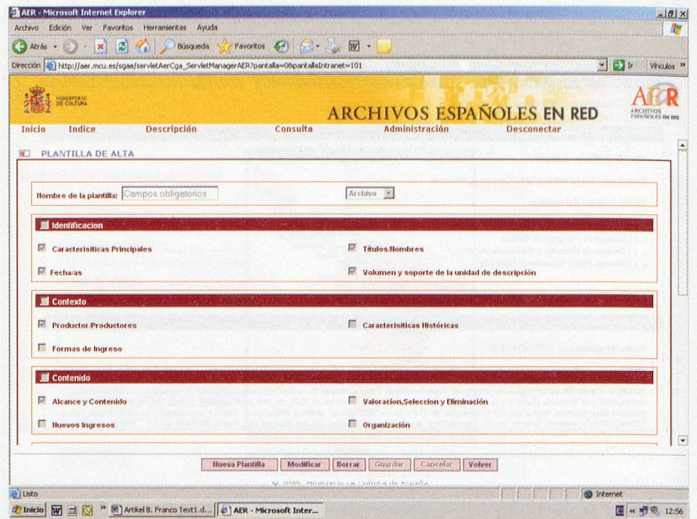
AER - Microsoft Internet Explorer

Archivo Edición Ver Favoritos Herramientas Ayuda

Atrás Búsqueda Favoritos

Dirección http://aer.mcu.es/sgae/servlet/AerCga_ServletManagerAER?pantalla=0&pantallaIntranet=101 Ir Vínculos »

MINISTERIO DE CULTURA

ARCHIVOS ESPAÑOLES EN RED

AER ARCHIVOS ESPAÑOLES EN RED

Inicio Indice Descripción Consulta Administración Desconectar

PLANTILLA DE ALTA

Nombre de la plantilla: Campos obligatorios Archivo

Identificacion

Caracteristicas Principales

Titulos.Nombres

Fecha/as

Volumen y soporte de la unidad de descripción

Contexto

Productor.Productores

Caracteristicas Históricas

Formas de Ingreso

Contenido

Alcance y Contenido

Valoracion,Seleccion y Eliminación

Nuevos Ingresos

Organización

Nueva Plantilla Modificar Borrar Guardar Cancelar Volver

© 2005 Ministerio de Cultura de España

Listo

Internet

Inicio Artikel B. Franco Text1.d... AER - Microsoft Inter... 12:56